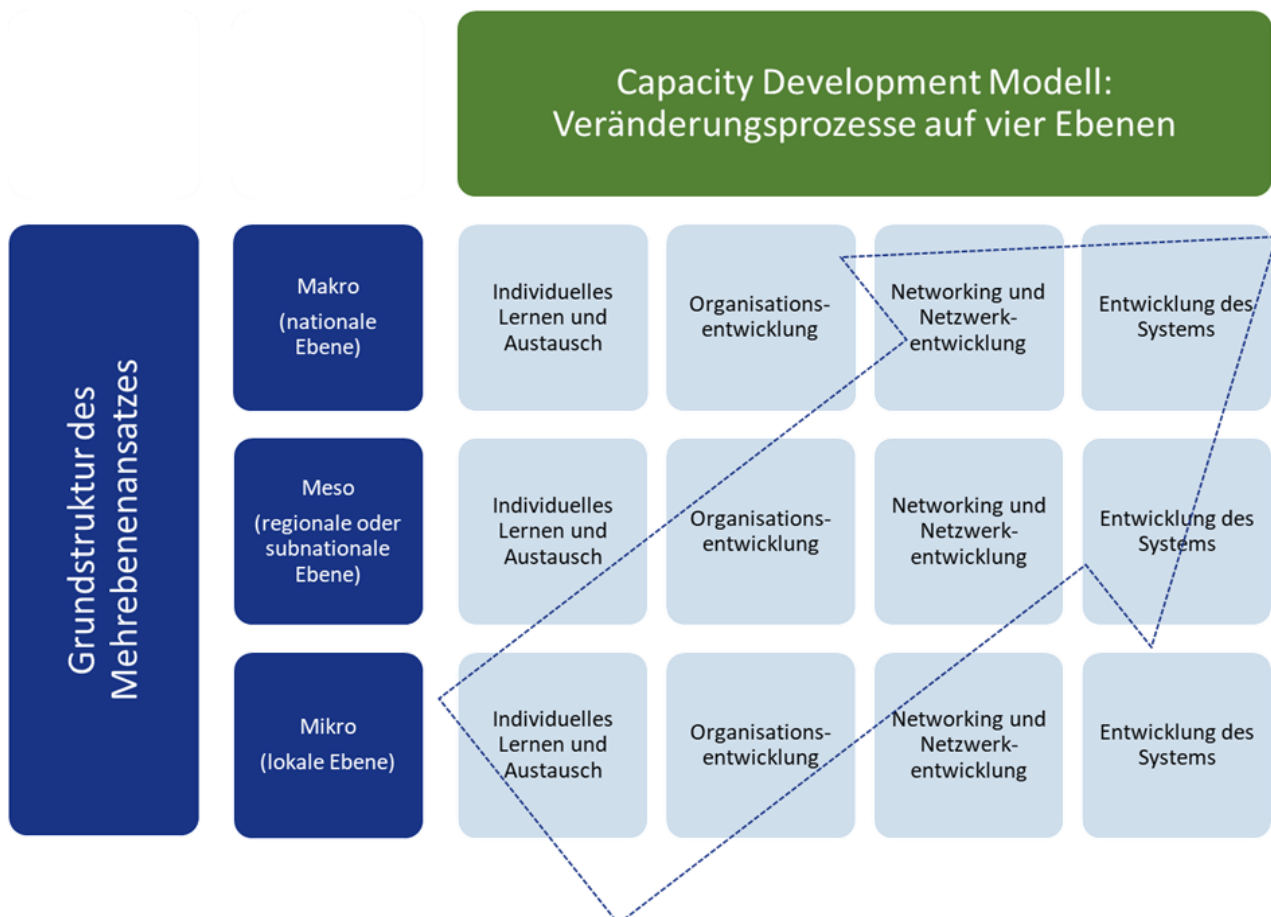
Capacity Development Modell: Veränderungsprozesse auf vier Ebenen

Grundstruktur des Mehrebenenansatzes

| | | | | |
|---|---|---|---|---|
| Makro (nationale Ebene) | Individuelles Lernen und Austausch | Organisationsentwicklung | Networking und Netzwerkentwicklung | Entwicklung des Systems |
| Meso (regionale oder subnationale Ebene) | Individuelles Lernen und Austausch | Organisationsentwicklung | Networking und Netzwerkentwicklung | Entwicklung des Systems |
| Mikro (lokale Ebene) | Individuelles Lernen und Austausch | Organisationsentwicklung | Networking und Netzwerkentwicklung | Entwicklung des Systems |